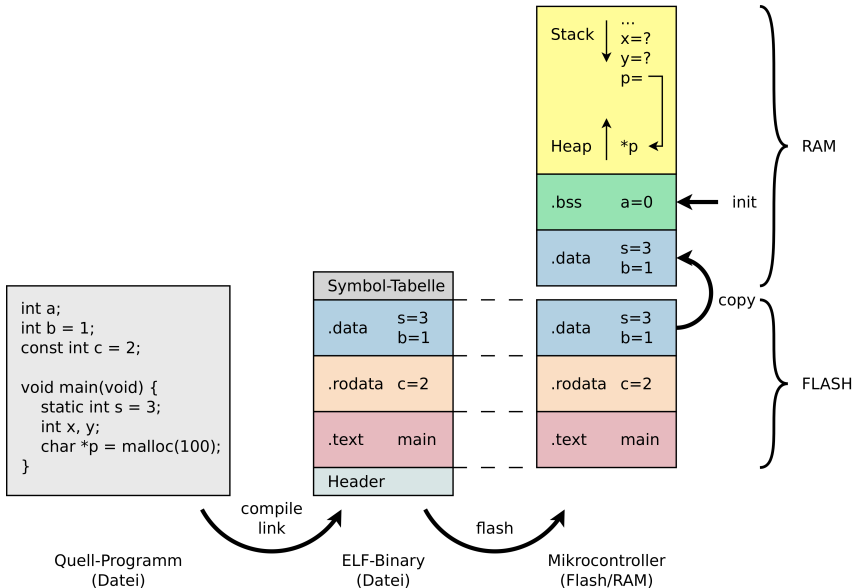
int a;
int b = 1;
const int c = 2;

void main(void) {
static int s = 3;
int x, y;
char *p = malloc(100);
}

Quell-Programm
(Datei)

compile
link

Symbol-Tabelle
.data s=3 b=1
.rodata c=2
.text main
Header

ELF-Binary
(Datei)

flash

Stack ... x=? y=? p=
Heap *p
.bss a=0
.data s=3 b=1
.data s=3 b=1
.rodata c=2
.text main

Mikrocontroller
(Flash/RAM)

init
copy
RAM
FLASH